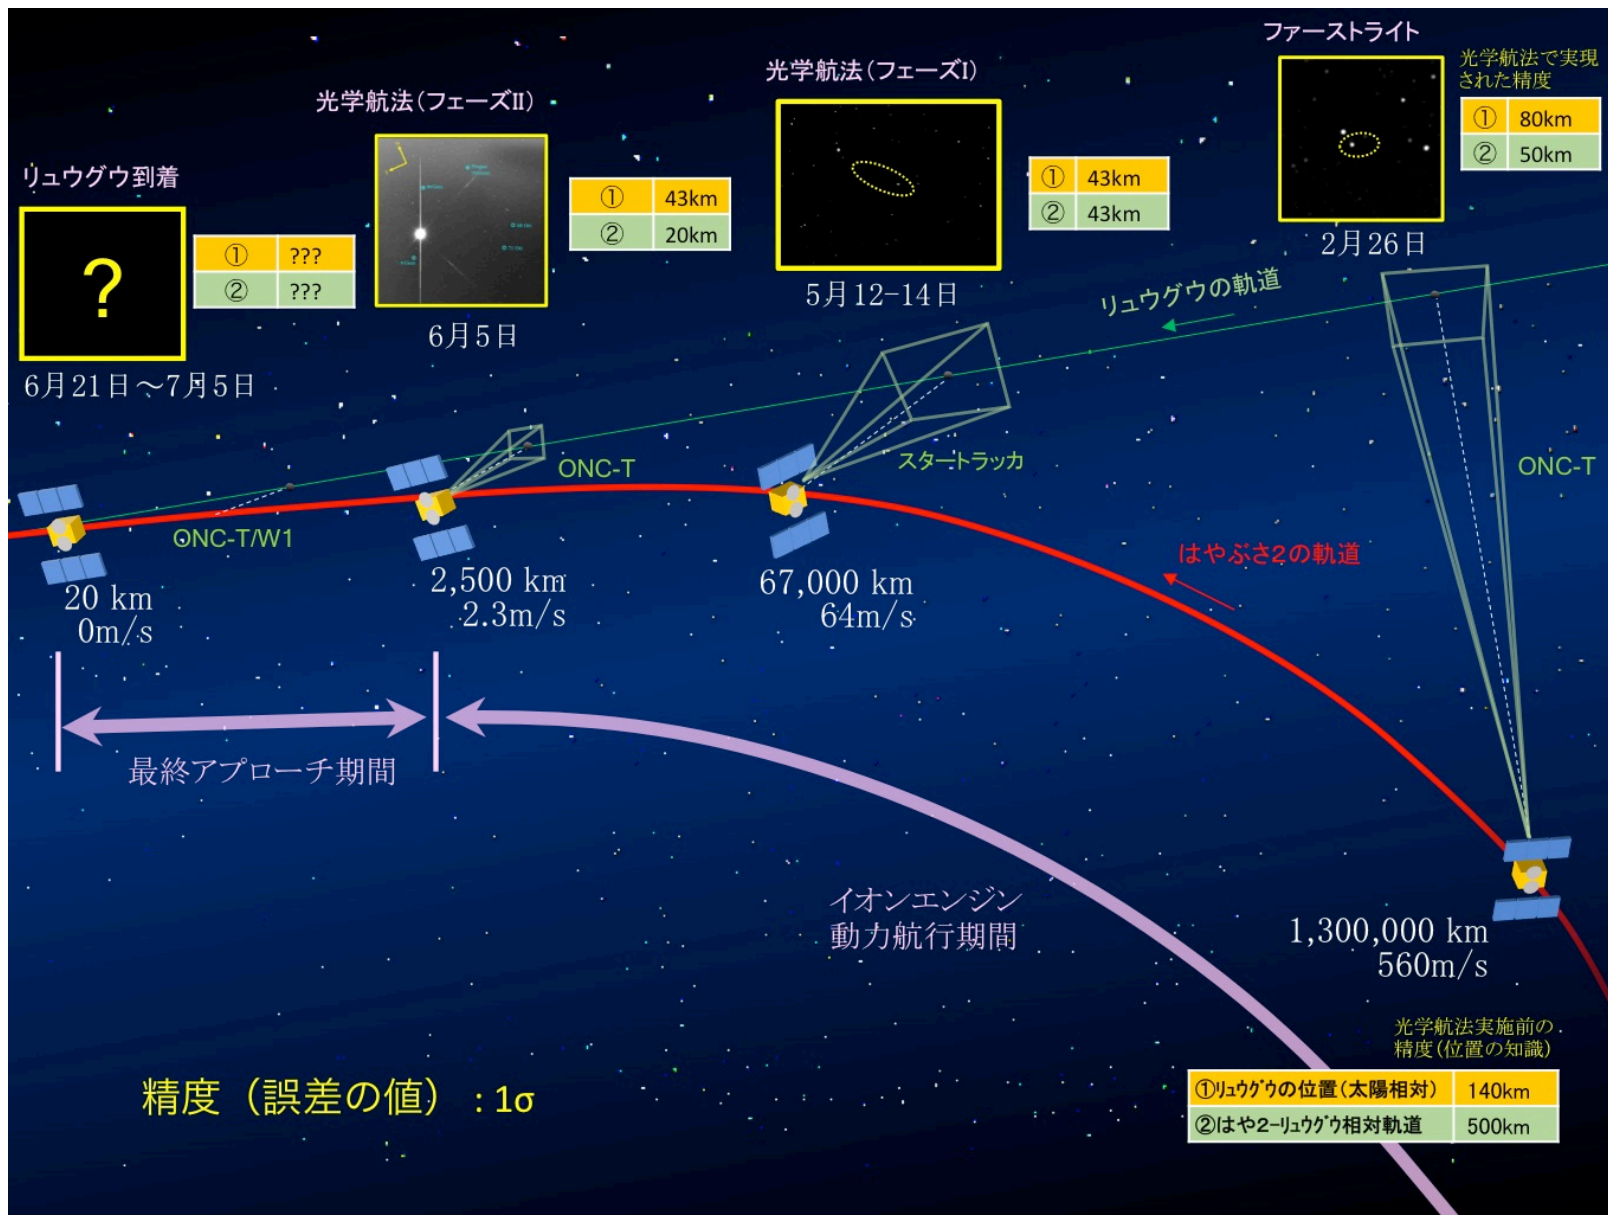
ファーストライト

光学航法で実現された精度

| ① | 80km |
|---|---|
| ② | 50km |

2月26日

光学航法（フェーズI）

| ① | 43km |
|---|---|
| ② | 43km |

5月12−14日

光学航法（フェーズII）

| ① | 43km |
|---|---|
| ② | 20km |

6月5日

リュウグウ到着

?

| ① | ??? |
|---|---|
| ② | ??? |

6月21日～7月5日

リュウグウの軌道

ONC-T

スタートラッカ

ONC-T

ONC-T/W1

20 km
0m/s

2,500 km
2.3m/s

67,000 km
64m/s

はやぶさ2の軌道

最終アプローチ期間

イオンエンジン
動力航行期間

1,300,000 km
560m/s

光学航法実施前の精度（位置の知識）

| ①リュウグウの位置（太陽相対） | 140km |
|---|---|
| ②はや2−リュウグウ相対軌道 | 500km |

精度（誤差の値）：1σ